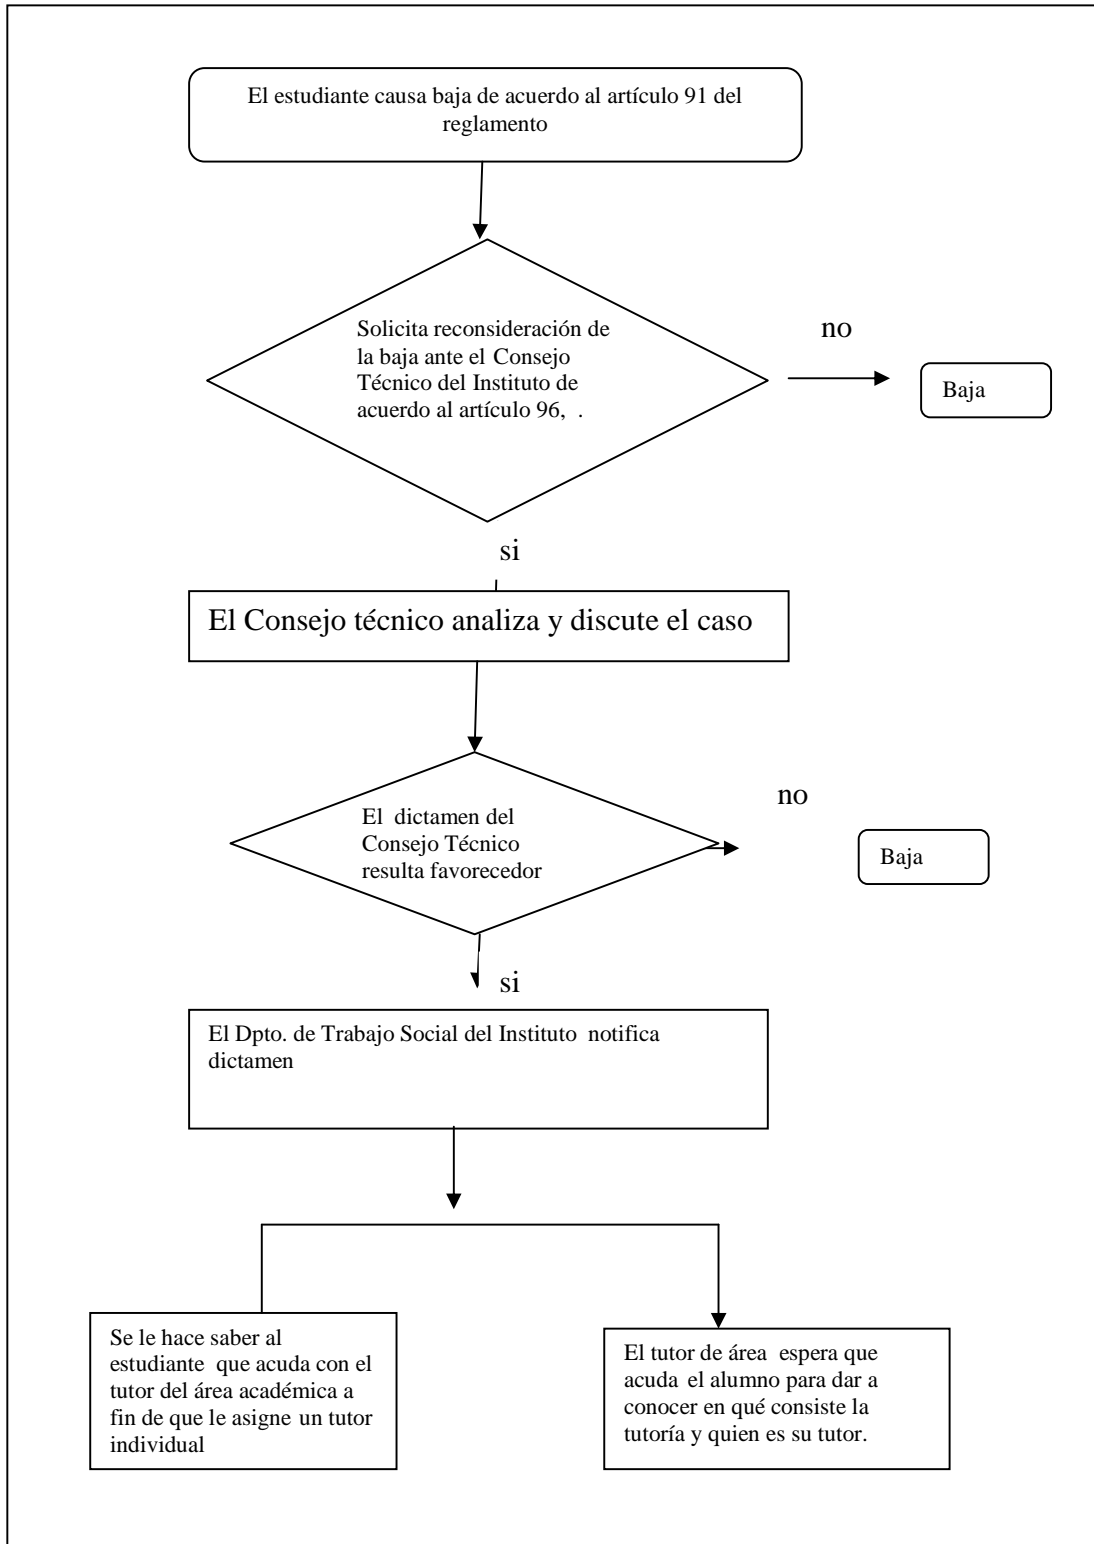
El estudiante causa baja de acuerdo al artículo 91 del reglamento

Solicita reconsideración de la baja ante el Consejo Técnico del Instituto de acuerdo al artículo 96, .

no

Baja

si

El Consejo técnico analiza y discute el caso

El dictamen del Consejo Técnico resulta favorecedor

no

Baja

si

El Dpto. de Trabajo Social del Instituto notifica dictamen

Se le hace saber al estudiante que acuda con el tutor del área académica a fin de que le asigne un tutor individual

El tutor de área espera que acuda el alumno para dar a conocer en qué consiste la tutoría y quien es su tutor.